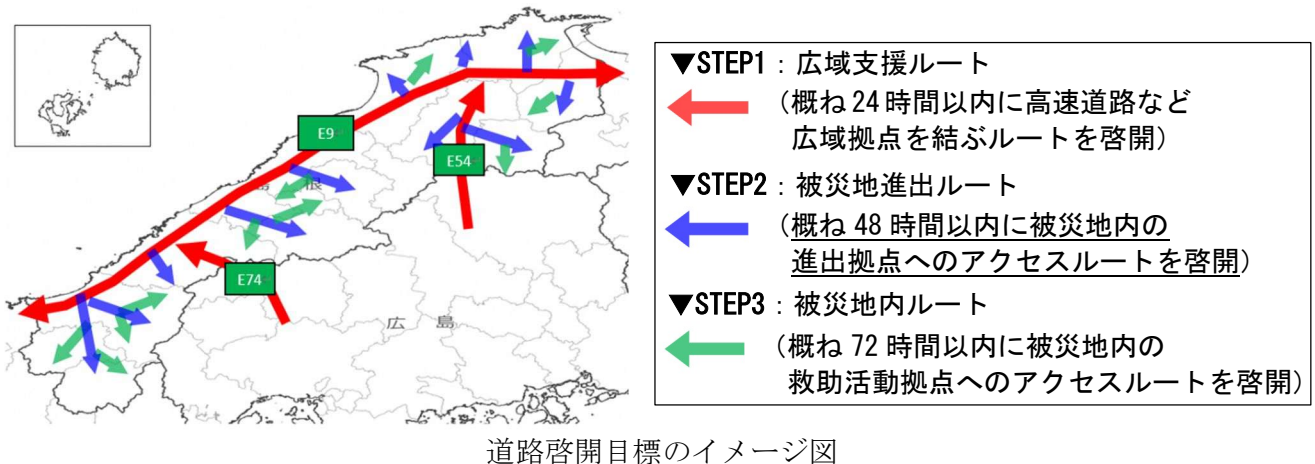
E9
E54
根
E74
広　島

▼STEP1：広域支援ルート
（概ね 24 時間以内に高速道路など広域拠点を結ぶルートを啓開）

▼STEP2：被災地進出ルート
（概ね 48 時間以内に被災地内の進出拠点へのアクセスルートを啓開）

▼STEP3：被災地内ルート
（概ね 72 時間以内に被災地内の救助活動拠点へのアクセスルートを啓開）

道路啓開目標のイメージ図